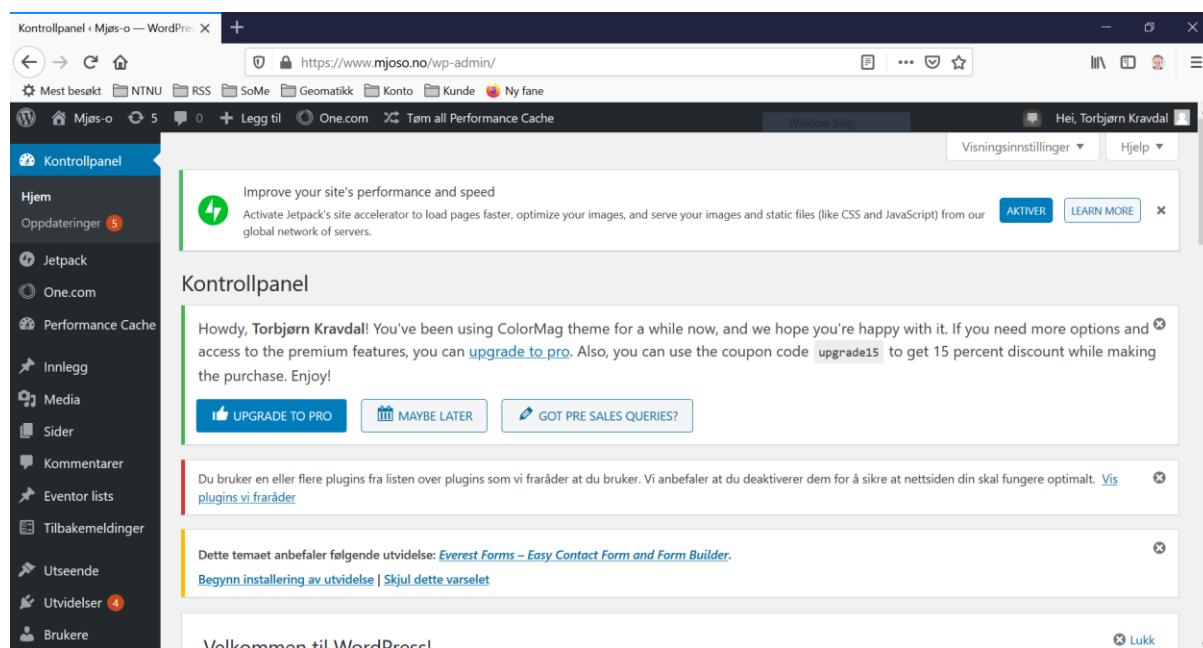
Kontrollpanel ‹ Mjøs-o — WordPre ×  +

https://www.mjoso.no/wp-admin/

Mest besøkt  NTNU  RSS  SoMe  Geomatikk  Konto  Kunde  Ny fane

Mjøs-o  5  0  Legg til  One.com  Tøm all Performance Cache  Window Snip  Hei, Torbjørn Kravdal

Kontrollpanel
Hjem
Oppdateringer 5
Jetpack
One.com
Performance Cache
Innlegg
Media
Sider
Kommentarer
Eventor lists
Tilbakemeldinger
Utseende
Utvidelser 4
Brukere

Visningsinnstillinger ▼  Hjelp ▼

Improve your site's performance and speed
Activate Jetpack's site accelerator to load pages faster, optimize your images, and serve your images and static files (like CSS and JavaScript) from our global network of servers.
AKTIVER  LEARN MORE  ×

Kontrollpanel

Howdy, **Torbjørn Kravdal**! You've been using ColorMag theme for a while now, and we hope you're happy with it. If you need more options and access to the premium features, you can upgrade to pro. Also, you can use the coupon code upgrade15 to get 15 percent discount while making the purchase. Enjoy!

UPGRADE TO PRO  MAYBE LATER  GOT PRE SALES QUERIES?

Du bruker en eller flere plugins fra listen over plugins som vi fraråder at du bruker. Vi anbefaler at du deaktiverer dem for å sikre at nettsiden din skal fungere optimalt. Vis plugins vi fraråder

Dette temaet anbefaler følgende utvidelse: Everest Forms – Easy Contact Form and Form Builder.
Begynn installering av utvidelse | Skjul dette varselet

Velkommen til WordPress!  Lukk